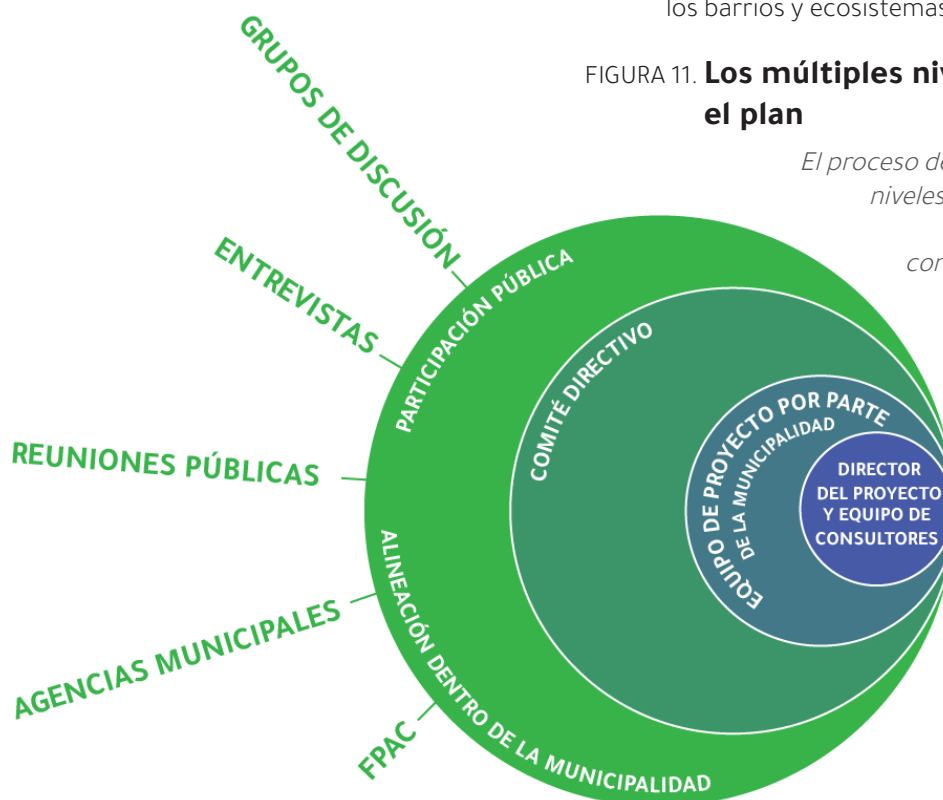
los barrios y ecosistemas

FIGURA 11. **Los múltiples niv el plan**

*El proceso de niveles con*

GRUPOS DE DISCUSIÓN

ENTREVISTAS

REUNIONES PÚBLICAS

AGENCIAS MUNICIPALES

FPAC

PARTICIPACIÓN PÚBLICA

ALINEACIÓN DENTRO DE LA MUNICIPALIDAD

COMITÉ DIRECTIVO

EQUIPO DE PROYECTO POR PARTE DE LA MUNICIPALIDAD

DIRECTOR DEL PROYECTO Y EQUIPO DE CONSULTORES